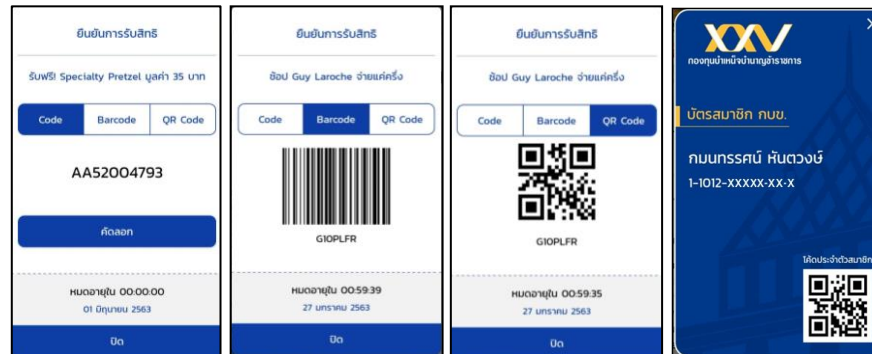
ยืนยันการรับสิทธิ

รับฟรี! Specialty Pretzel มูลค่า 35 บาท

Code

Barcode

QR Code

AA52004793

คัดลอก

หมดอายุใน 00:00:00

01 มิถุนายน 2563

ปิด

ยืนยันการรับสิทธิ

ช้อป Guy Laroche จ่ายแค่ครึ่ง

Code

Barcode

QR Code

G10PLFR

หมดอายุใน 00:59:39

27 มกราคม 2563

ปิด

ยืนยันการรับสิทธิ

ช้อป Guy Laroche จ่ายแค่ครึ่ง

Code

Barcode

QR Code

G10PLFR

หมดอายุใน 00:59:35

27 มกราคม 2563

ปิด

XXV

กองทุนบำเหน็จบำนาญข้าราชการ

บัตรสมาชิก กบข.

กมนทรรศน์ หันตวงษ์

1-1012-XXXXX-XX-X

โค้ดประจำตัวสมาชิก